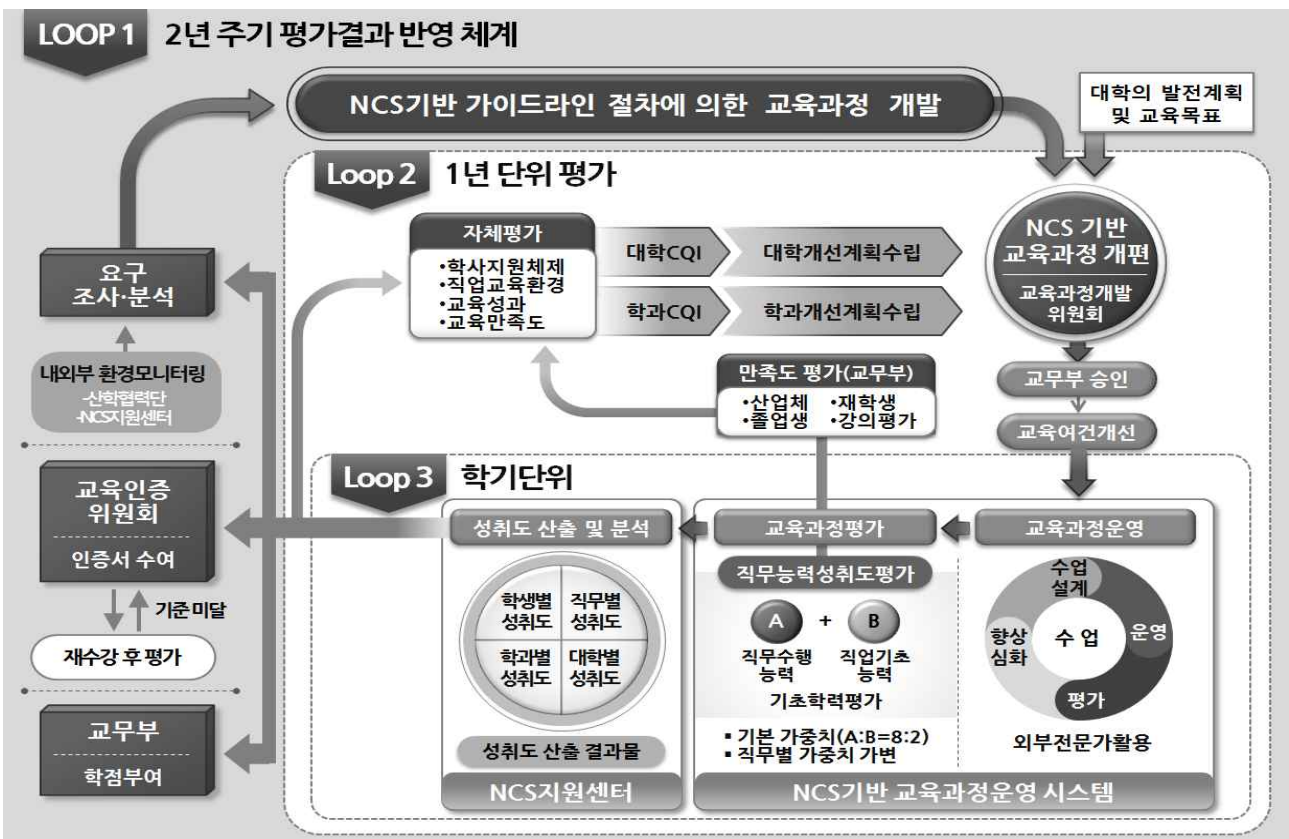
LOOP 1 2년 주기 평가결과 반영 체계

NCS기반 가이드라인 절차에 의한 교육과정 개발

대학의 발전계획 및 교육목표

Loop 2 1년 단위 평가

자체평가
•학사지원체제
•직업교육환경
•교육성과
•교육만족도

대학CQI
대학개선계획수립

학과CQI
학과개선계획수립

NCS 기반 교육과정 개편

교육과정개발 위원회

교무부 승인

교육여건개선

만족도 평가(교무부)
•산업체 •재학생
•졸업생 •강의평가

요구 조사·분석

내외부 환경모니터링
-산학협력단
-NCS지원센터

교육인증 위원회

인증서 수여

기준 미달

재수강 후 평가

교무부

학점부여

Loop 3 학기단위

성취도 산출 및 분석

학생별 성취도
직무별 성취도
학과별 성취도
대학별 성취도

성취도 산출 결과물

NCS지원센터

교육과정평가

직무능력성취도평가

A + B

직무수행 능력
직업기초 능력

기초학력평가

▪ 기본 가중치(A:B=8:2)
▪ 직무별 가중치 가변

교육과정운영

수업 설계
운영
평가
향상 심화
수 업

외부전문가활용

NCS기반 교육과정운영 시스템